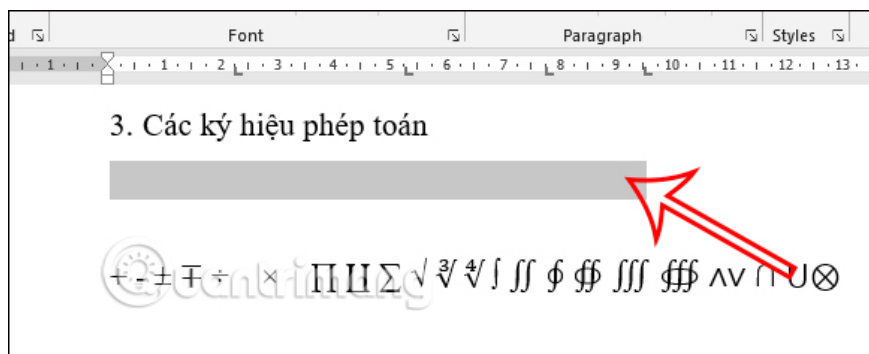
d Font Paragraph Styles

· 1 · 1 · · · 1 · · · 2 · · · 3 · · · 4 · · · 5 · · · 6 · · · 7 · · · 8 · · · 9 · · · 10 · · · 11 · · · 12 · · · 13 ·

3. Các ký hiệu phép toán

$+ - \pm \mp \div \times \prod \coprod \sum \sqrt{} \sqrt[3]{} \sqrt[4]{} \int \iint \oint \oiint \iiint \oiiint \wedge \vee \cap \cup \otimes$

quantrimang